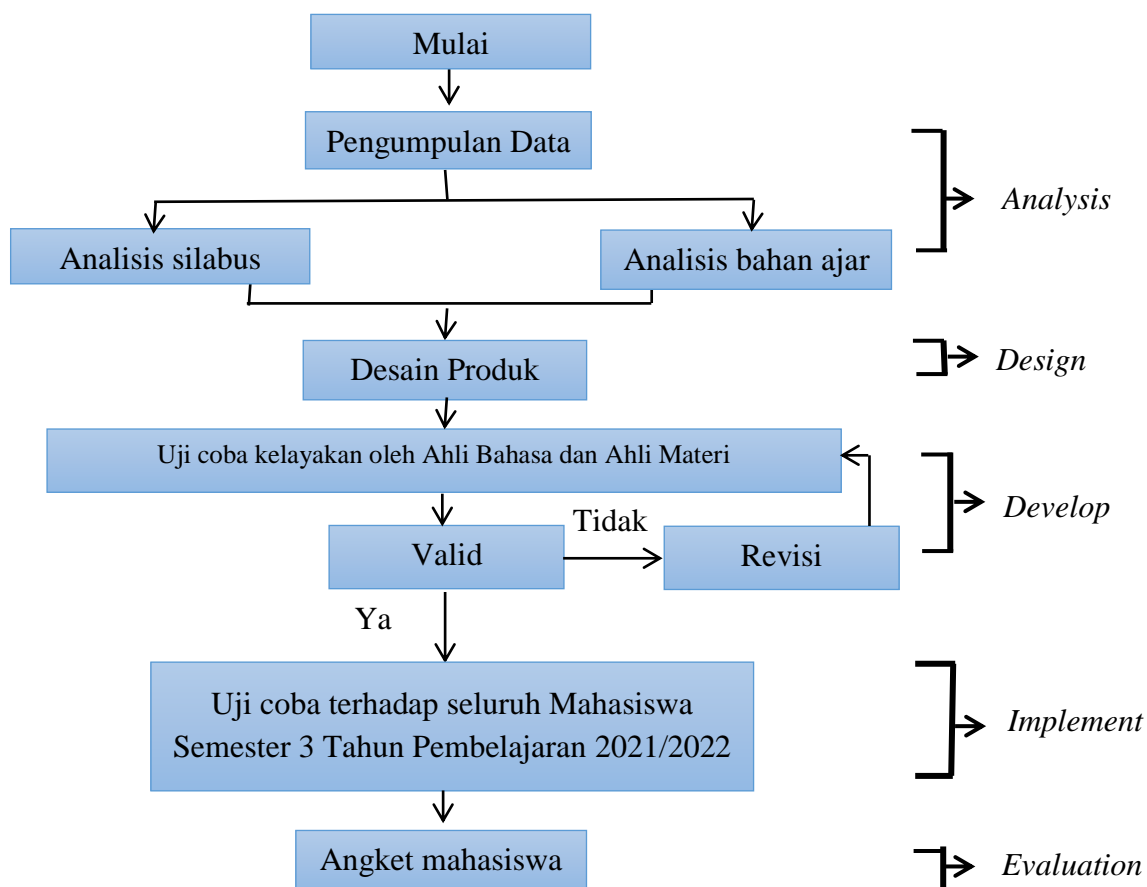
Mulai

Pengumpulan Data

Analysis

Analisis silabus

Analisis bahan ajar

Desain Produk

Design

Uji coba kelayakan oleh Ahli Bahasa dan Ahli Materi

Develop

Tidak

Valid

Revisi

Ya

Uji coba terhadap seluruh Mahasiswa Semester 3 Tahun Pembelajaran 2021/2022

Implement

Angket mahasiswa

Evaluation